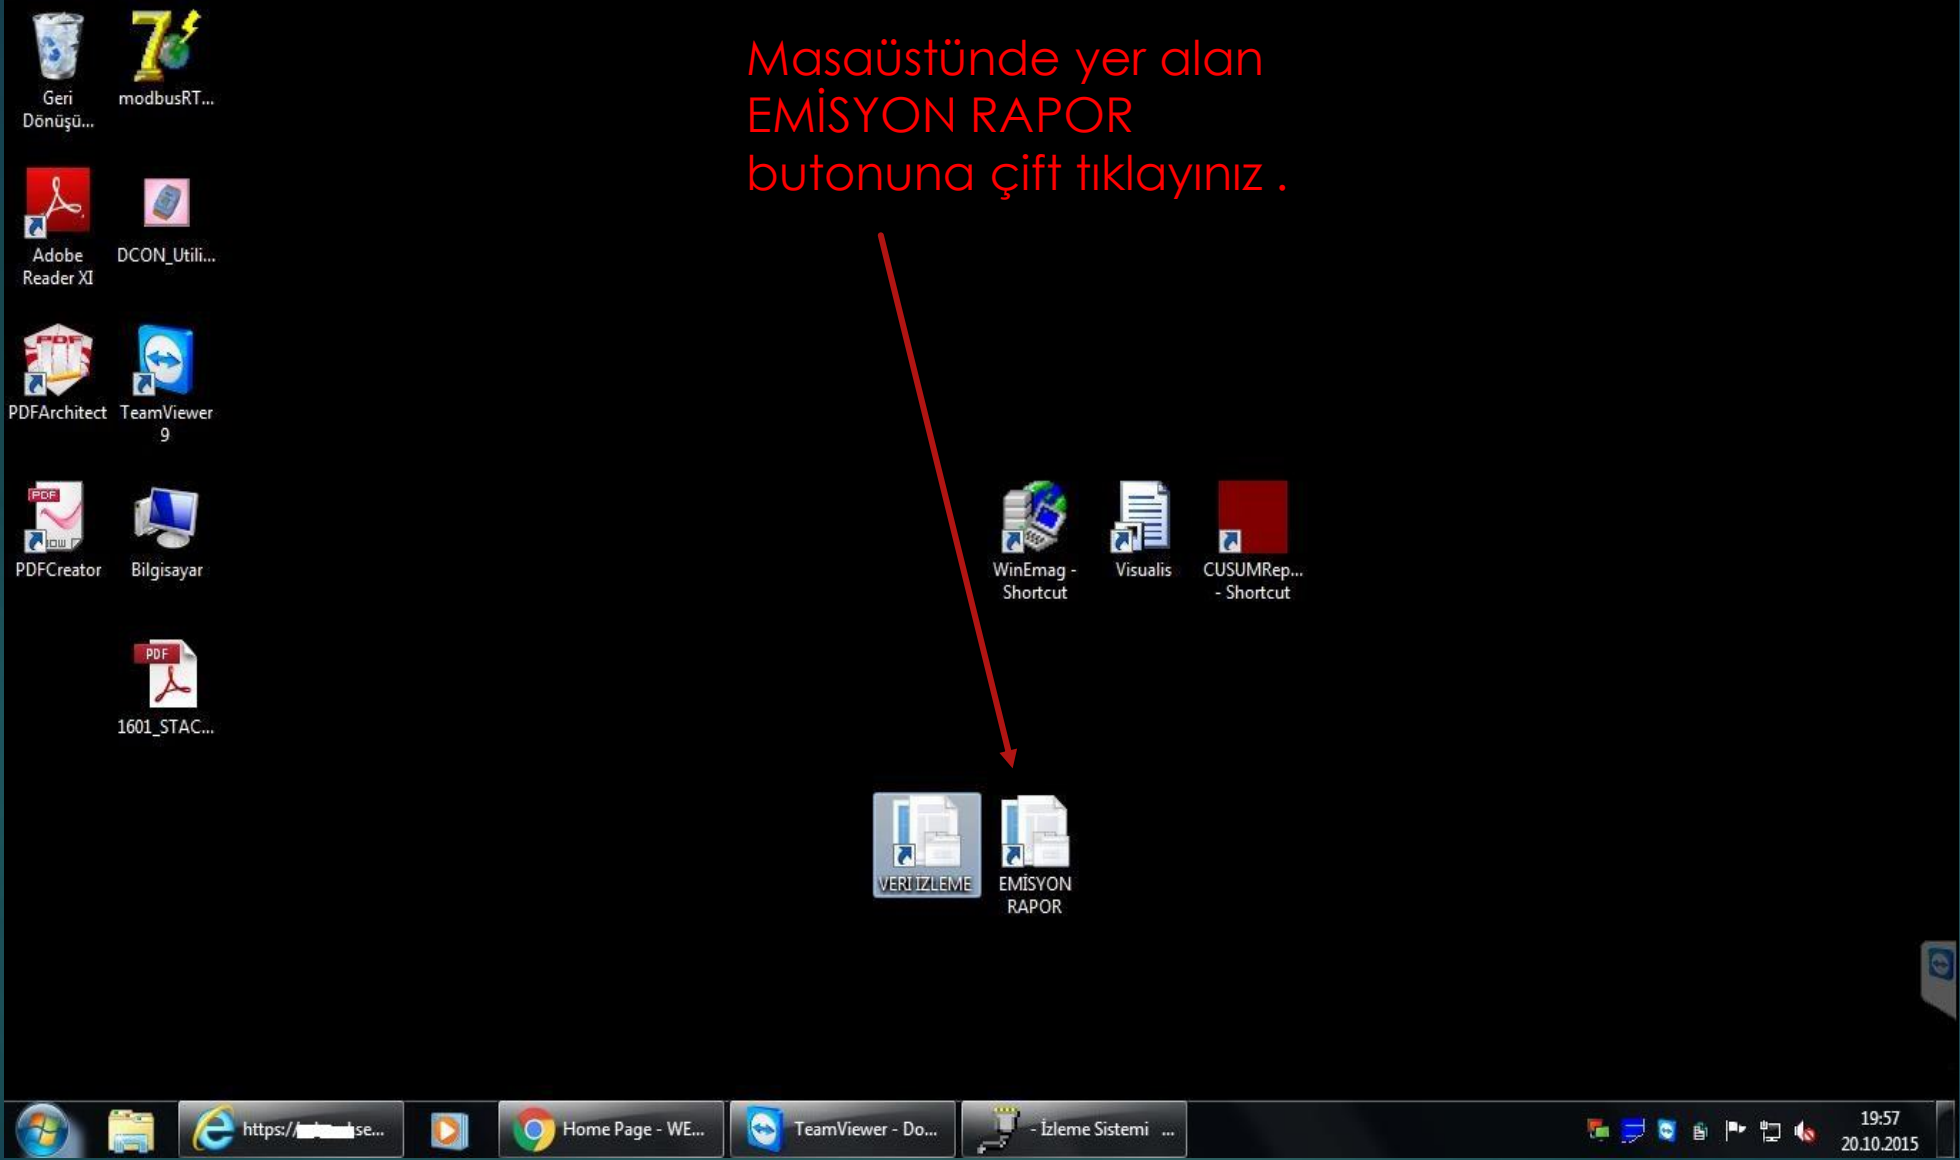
Masaüstünde yer alan EMİSYON RAPOR butonuna çift tıklayınız .

Geri Dönüşü...

modbusRT...

Adobe Reader XI

DCON_Utili...

PDFArchitect

TeamViewer 9

PDFCreator

Bilgisayar

1601_STAC...

WinEmag - Shortcut

Visualis

CUSUMRep... - Shortcut

VERİ İZLEME

EMİSYON RAPOR

https://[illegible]se...

Home Page - WE...

TeamViewer - Do...

- İzleme Sistemi ...

19:57
20.10.2015